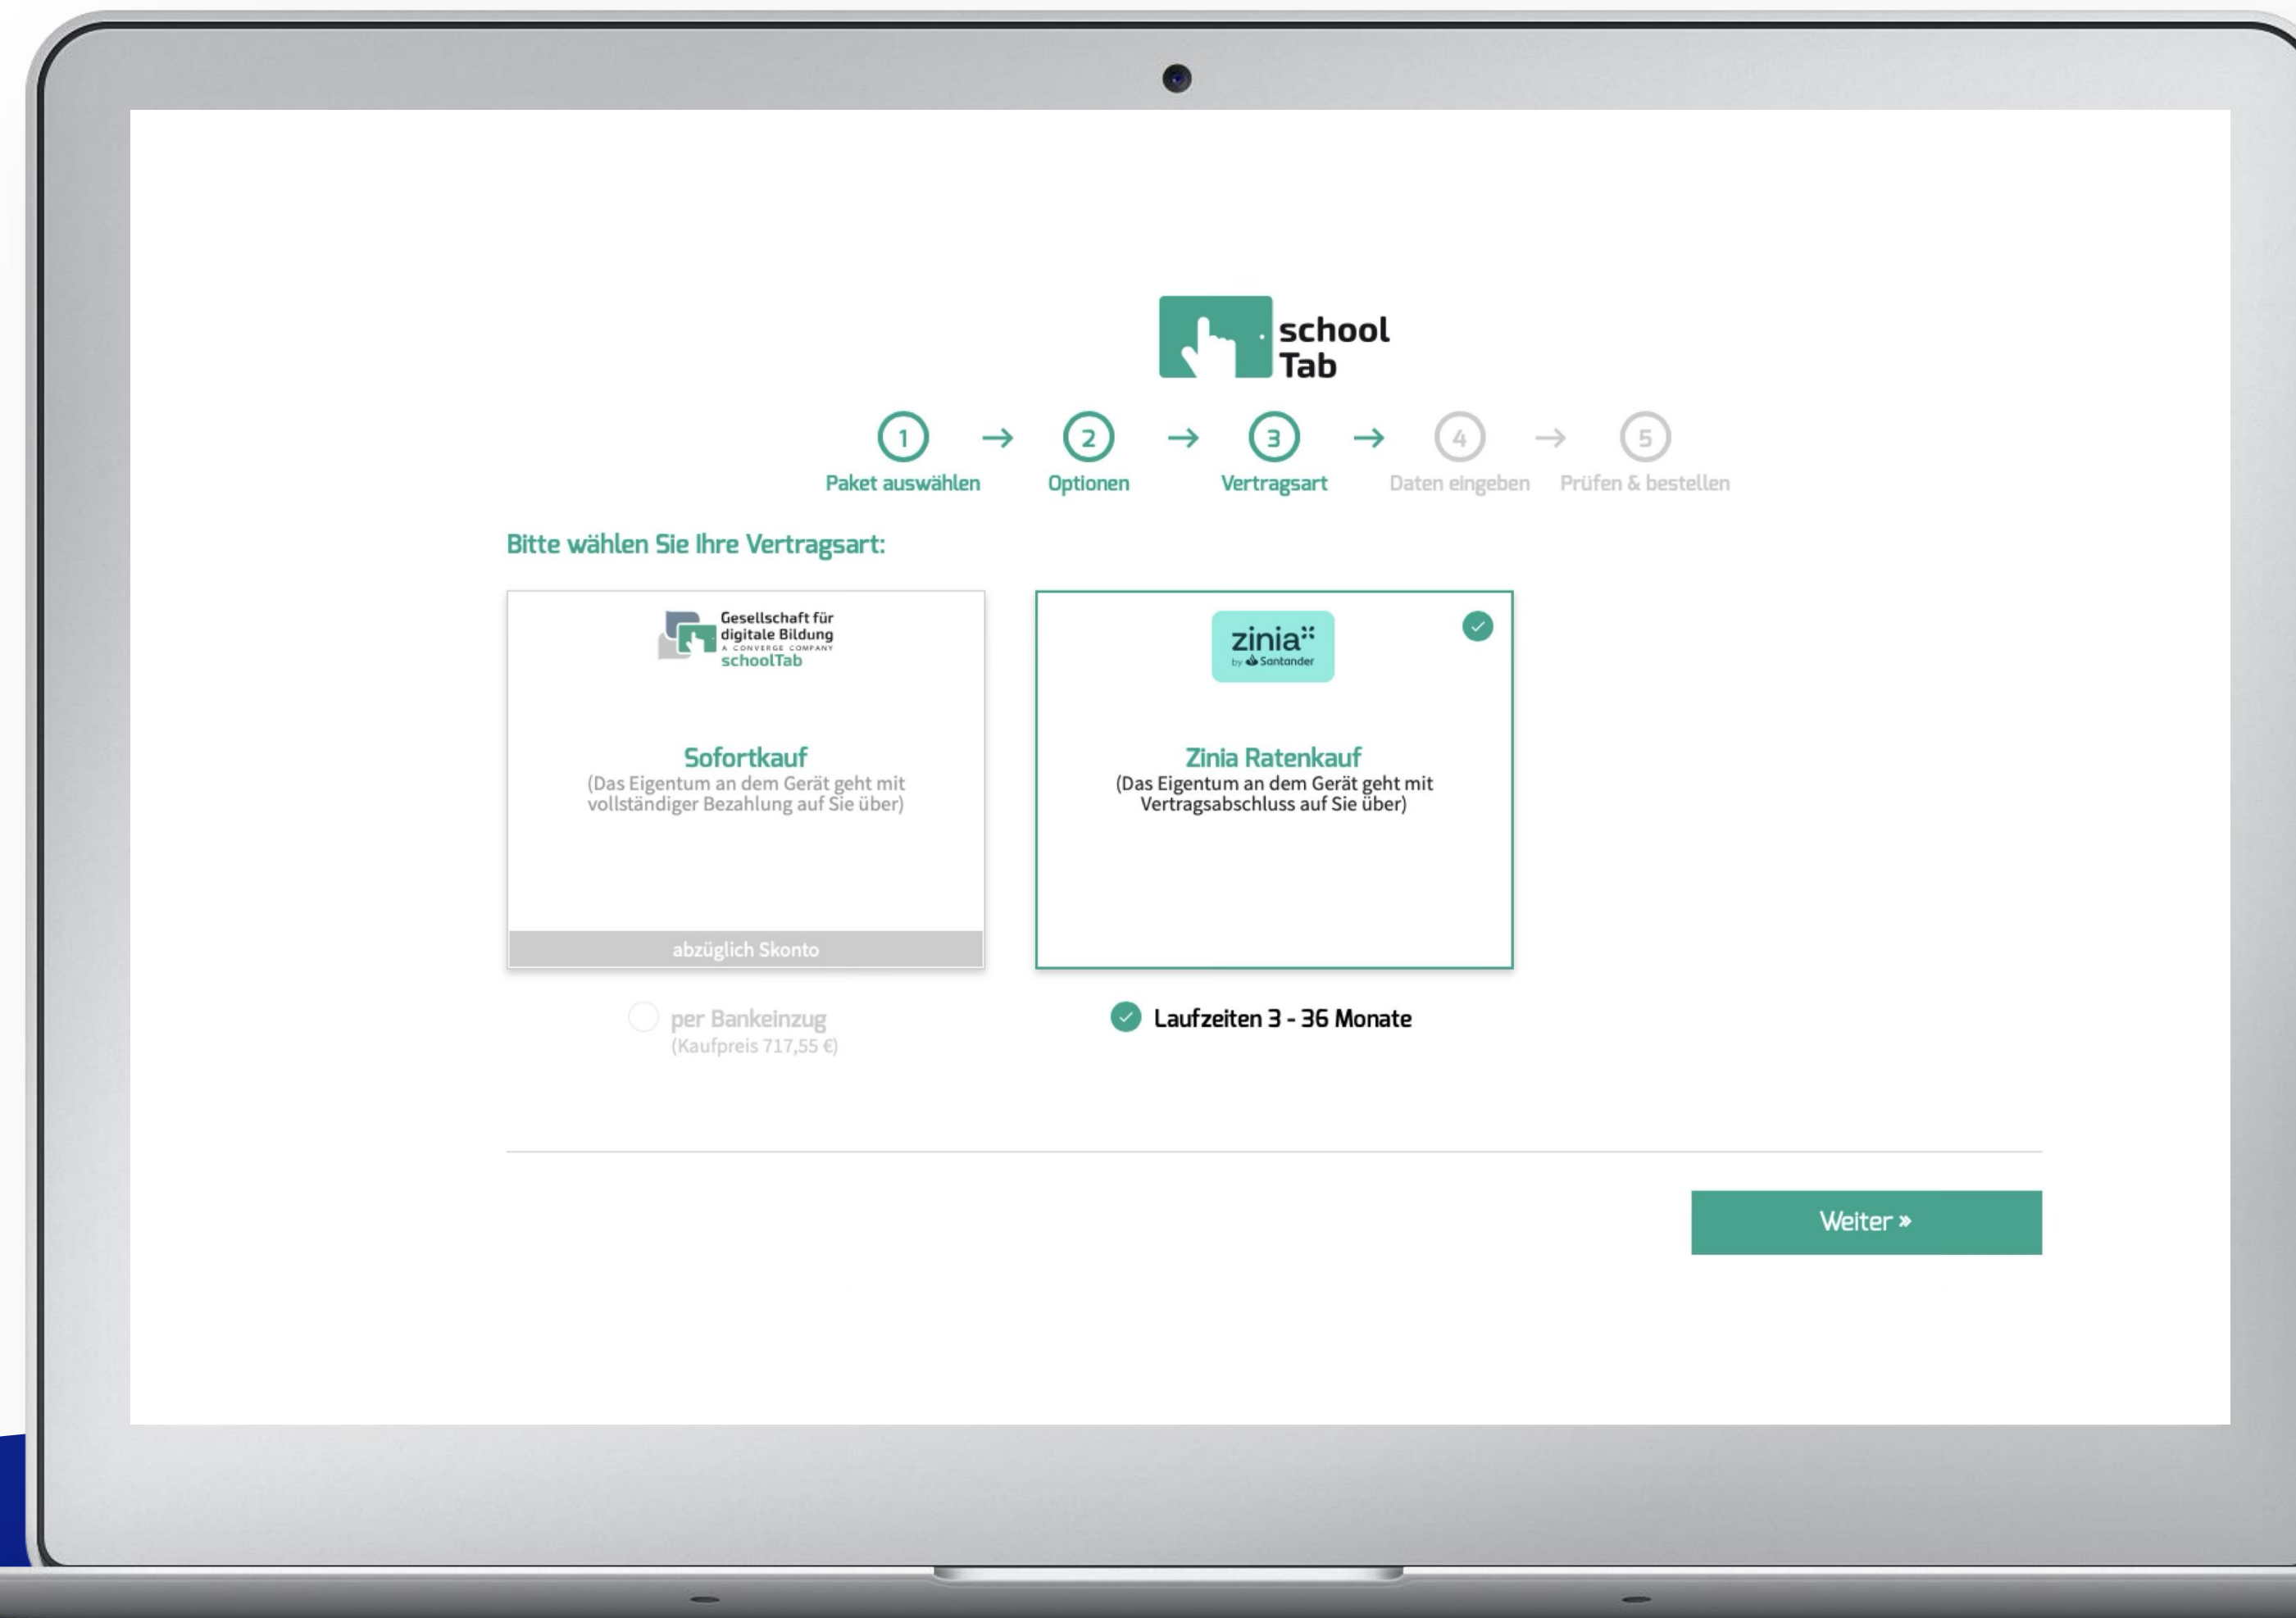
school Tab

1 → 2 → 3 → 4 → 5

Paket auswählen Optionen Vertragsart Daten eingeben Prüfen & bestellen

Bitte wählen Sie Ihre Vertragsart:

Gesellschaft für digitale Bildung
A CONVERGE COMPANY
schoolTab

Sofortkauf
(Das Eigentum an dem Gerät geht mit vollständiger Bezahlung auf Sie über)

abzüglich Skonto

per Bankeinzug
(Kaufpreis 717,55 €)

zinia
by Santander

Zinia Ratenkauf
(Das Eigentum an dem Gerät geht mit Vertragsabschluss auf Sie über)

Laufzeiten 3 - 36 Monate

Weiter »